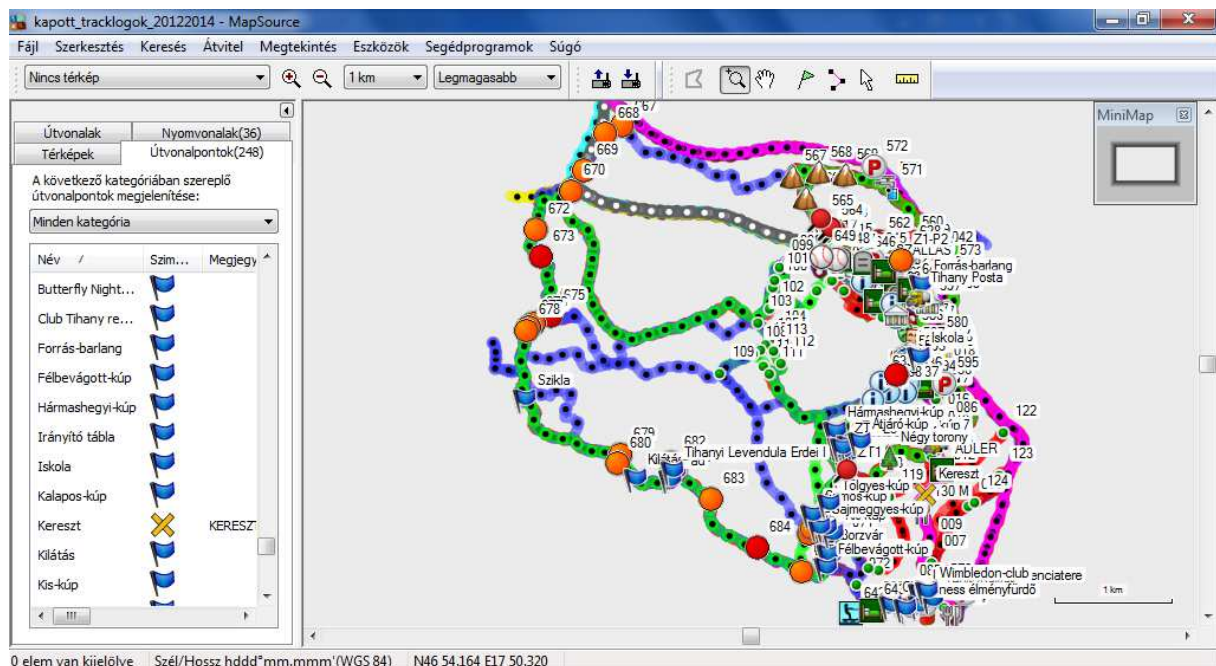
kapott_tracklogok_20122014 - MapSource

Fájl Szerkesztés Keresés Átvitel Megtekintés Eszközök Segédprogramok Súgó

Nincs térkép
1 km
Legmagasabb

Útvonalak
Nyomvonalak(36)
Térképek
Útvonalpontok(248)

A következő kategóriában szereplő útvonalpontok megjelenítése:
Minden kategória

| Név | Szim... | Megjegy |
|---|---|---|
| Butterfly Night... | | |
| Club Tihany re... | | |
| Forrás-barlang | | |
| Félbevágott-kúp | | |
| Hármashegyi-kúp | | |
| Irányító tábla | | |
| Iskola | | |
| Kalapos-kúp | | |
| Kereszt | | KERESZT |
| Kilátás | | |
| Kis-kúp | | |

MiniMap

668
669
670
672
673
675
678
Szikla
679
680
682
Tihanyi Levendula Erdei
683
684
567 568 569 572
571
565
562
Forrás-barlang
Tihany Posta
580
Iskola
595
Hármashegyi-kúp
Átjáró-kúp
Négy torony
122
123
124
Kereszt
Tölgyes-kúp
Sajmeggyes-kúp
Borzvár
Félbevágott-kúp
Wimbledon-club
ness élményfürdő
009
007
099
101
102
103
109
113
112
1 km

0 elem van kijelölve
Szél/Hossz hddd°mm.mmm'(WGS 84)
N46 54.164 E17 50.320